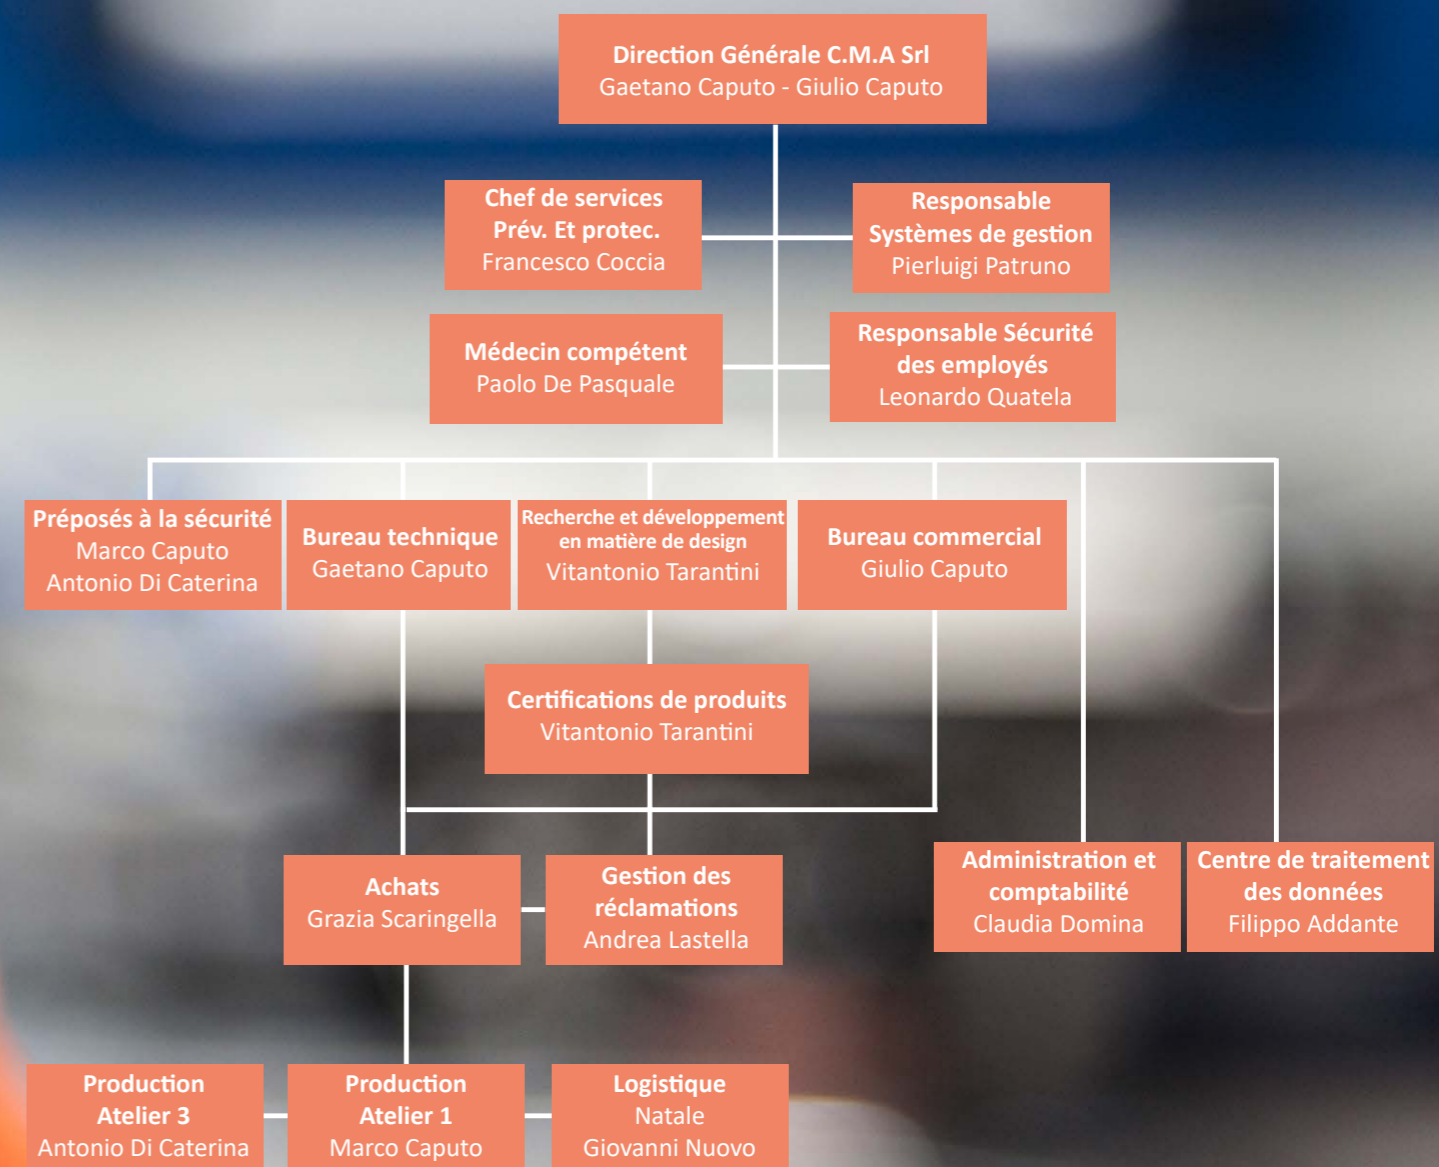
Direction Générale C.M.A Srl
Gaetano Caputo - Giulio Caputo

Chef de services
Prév. Et protec.
Francesco Coccia

Responsable
Systèmes de gestion
Pierluigi Patruno

Médecin compétent
Paolo De Pasquale

Responsable Sécurité
des employés
Leonardo Quatela

Préposés à la sécurité
Marco Caputo
Antonio Di Caterina

Bureau technique
Gaetano Caputo

Recherche et développement
en matière de design
Vitantonio Tarantini

Bureau commercial
Giulio Caputo

Certifications de produits
Vitantonio Tarantini

Achats
Grazia Scaringella

Gestion des
réclamations
Andrea Lastella

Administration et
comptabilité
Claudia Domina

Centre de traitement
des données
Filippo Addante

Production
Atelier 3
Antonio Di Caterina

Production
Atelier 1
Marco Caputo

Logistique
Natale
Giovanni Nuovo